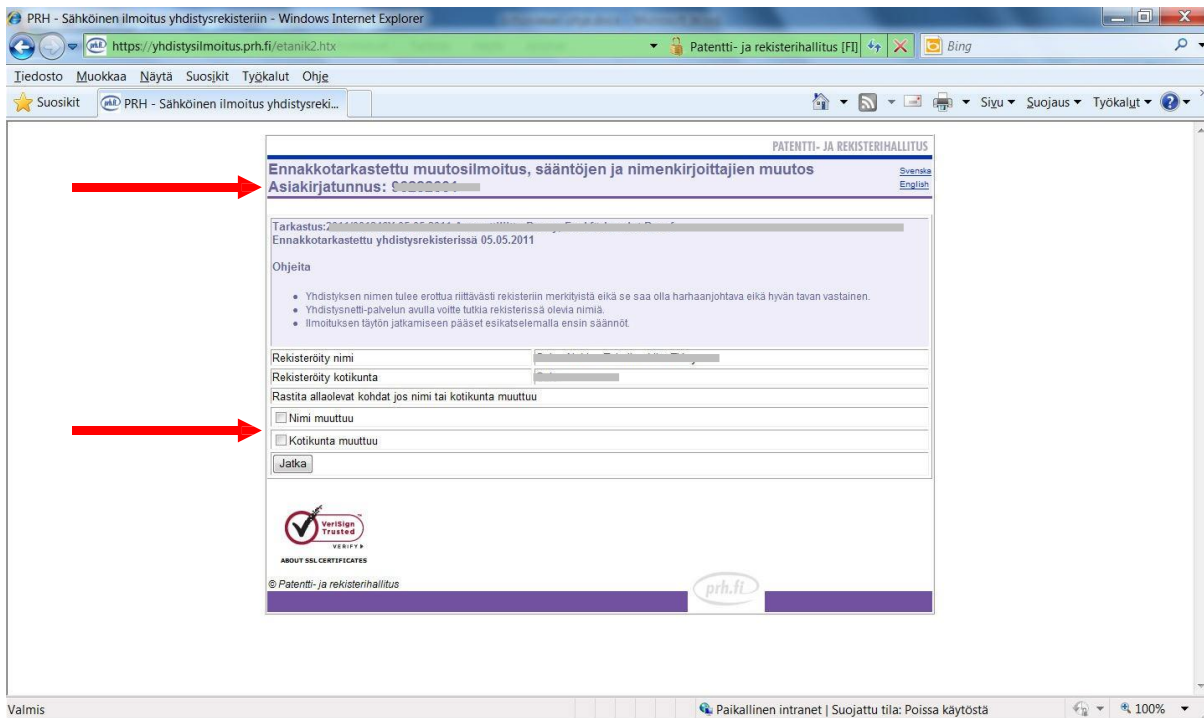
PRH - Sähköinen ilmoitus yhdistysrekisteriin - Windows Internet Explorer

https://yhdistysilmoitus.prh.fi/etanik2.htx

Patentti- ja rekisterihallitus [FI]

Bing

Tiedosto Muokkaa Näytä Suosikit Työkalut Ohje

Suosikit

PRH - Sähköinen ilmoitus yhdistysreki...

Sivu ▾ Suojaus ▾ Työkalut ▾

PATENTTI- JA REKISTERIHALLITUS

Ennakkotarkastettu muutosilmoitus, sääntöjen ja nimenkirjoittajien muutos
Asiakirjatunnus: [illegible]

Svenska
English

Tarkastus:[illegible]
Ennakkotarkastettu yhdistysrekisterissä 05.05.2011

Ohjeita

• Yhdistyksen nimen tulee erottua riittävästi rekisteriin merkityistä eikä se saa olla harhaanjohtava eikä hyvän tavan vastainen.
• Yhdistysnetti-palvelun avulla voitte tutkia rekisterissä olevia nimiä.
• Ilmoituksen täytön jatkamiseen pääset esikatselemalla ensin säännöt.

| Rekisteröity nimi | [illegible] |
|---|---|
| Rekisteröity kotikunta | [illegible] |

Rastita allaolevat kohdat jos nimi tai kotikunta muuttuu

Nimi muuttuu

Kotikunta muuttuu

Jatka

VeriSign Trusted VERIFY
ABOUT SSL CERTIFICATES

© Patentti- ja rekisterihallitus

prh.fi

Valmis

Paikallinen intranet | Suojattu tila: Poissa käytöstä

100%